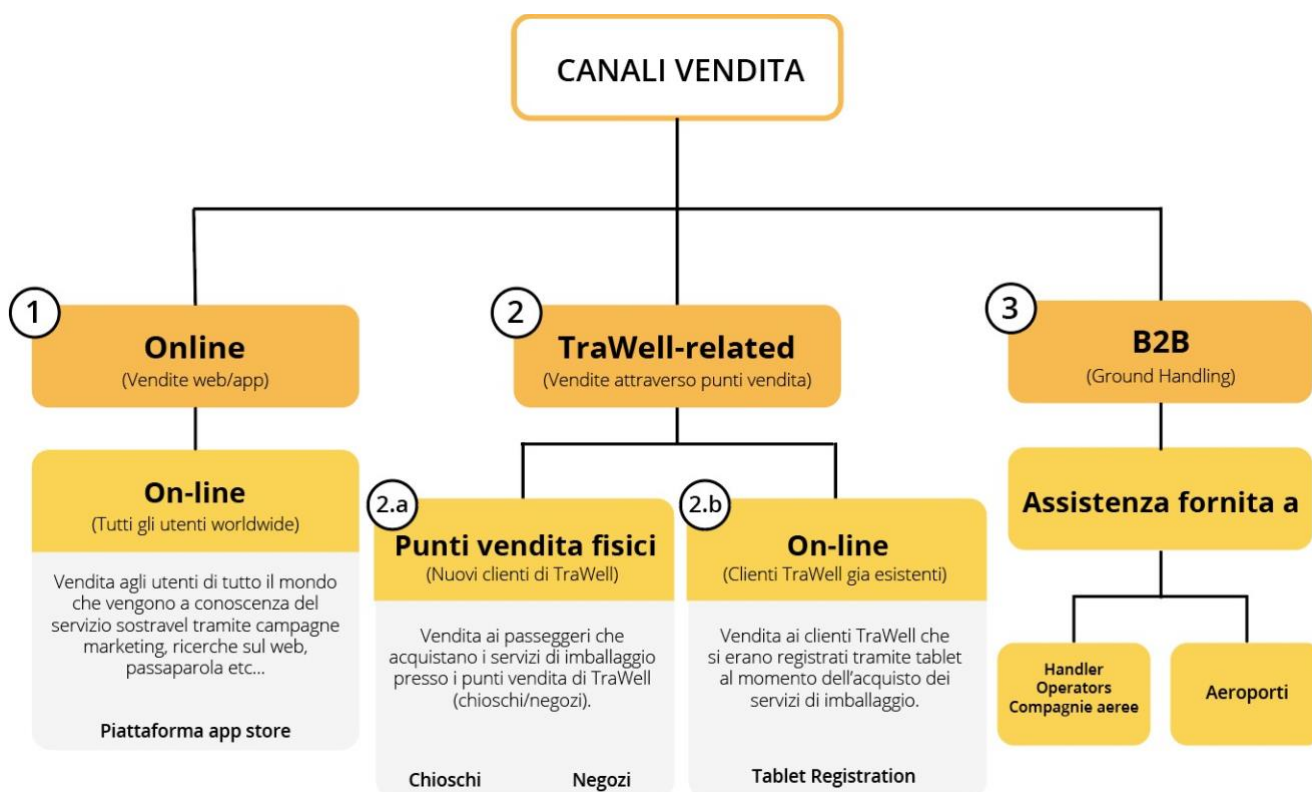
CANALI VENDITA

1

Online
(Vendite web/app)

On-line
(Tutti gli utenti worldwide)

Vendita agli utenti di tutto il mondo che vengono a conoscenza del servizio sostravel tramite campagne marketing, ricerche sul web, passaparola etc...

Piattaforma app store

2

TraWell-related
(Vendite attraverso punti vendita)

2.a

Punti vendita fisici
(Nuovi clienti di TraWell)

Vendita ai passeggeri che acquistano i servizi di imballaggio presso i punti vendita di TraWell (chioschi/negozi).

Chioschi

Negozi

2.b

On-line
(Clienti TraWell gia esistenti)

Vendita ai clienti TraWell che si erano registrati tramite tablet al momento dell'acquisto dei servizi di imballaggio.

Tablet Registration

3

B2B
(Ground Handling)

Assistenza fornita a

Handler
Operators
Compagnie aeree

Aeroporti